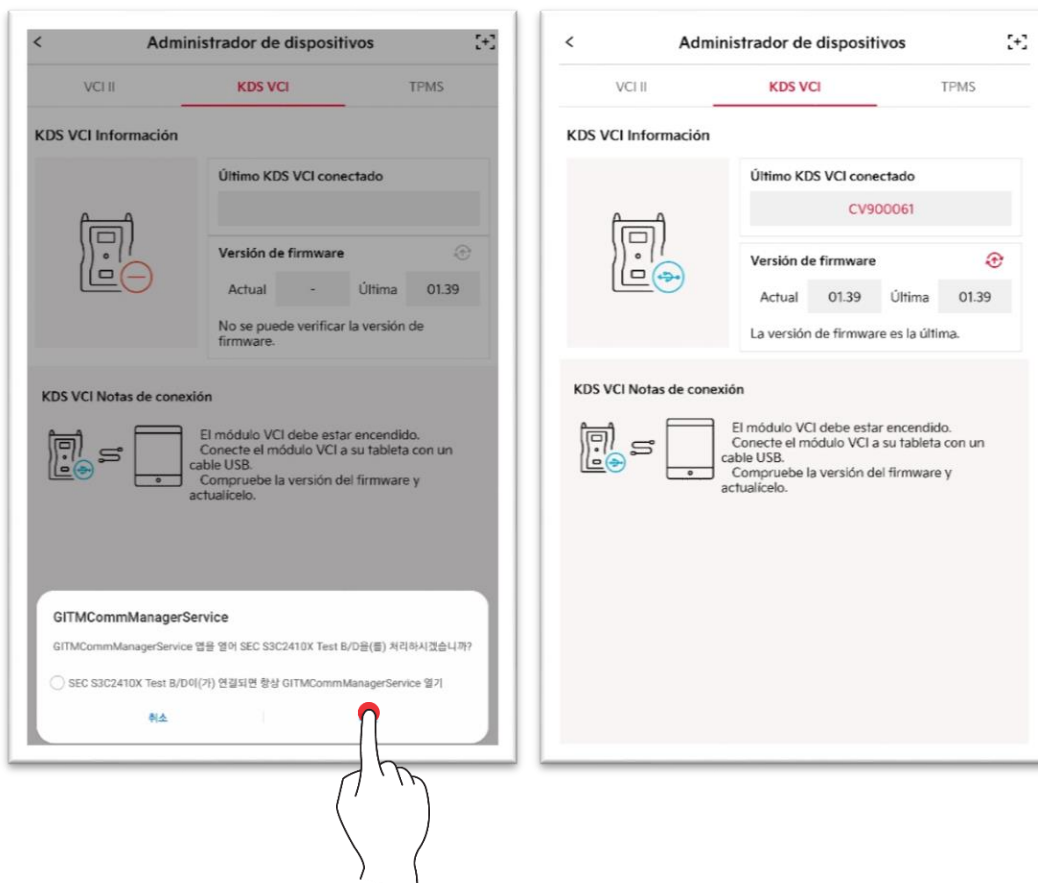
<
Administrador de dispositivos

VCI II
KDS VCI
TPMS

KDS VCI Información

Último KDS VCI conectado

Versión de firmware

Actual
-
Última
01.39

No se puede verificar la versión de firmware.

KDS VCI Notas de conexión

El módulo VCI debe estar encendido.
Conecte el módulo VCI a su tableta con un cable USB.
Compruebe la versión del firmware y actualícelo.

GITMCommManagerService

GITMCommManagerService 앱을 열어 SEC S3C2410X Test B/D을(를) 처리하시겠습니까?

SEC S3C2410X Test B/D이(가) 연결되면 항상 GITMCommManagerService 열기

취소

<
Administrador de dispositivos

VCI II
KDS VCI
TPMS

KDS VCI Información

Último KDS VCI conectado
CV900061

Versión de firmware

Actual
01.39
Última
01.39

La versión de firmware es la última.

KDS VCI Notas de conexión

El módulo VCI debe estar encendido.
Conecte el módulo VCI a su tableta con un cable USB.
Compruebe la versión del firmware y actualícelo.